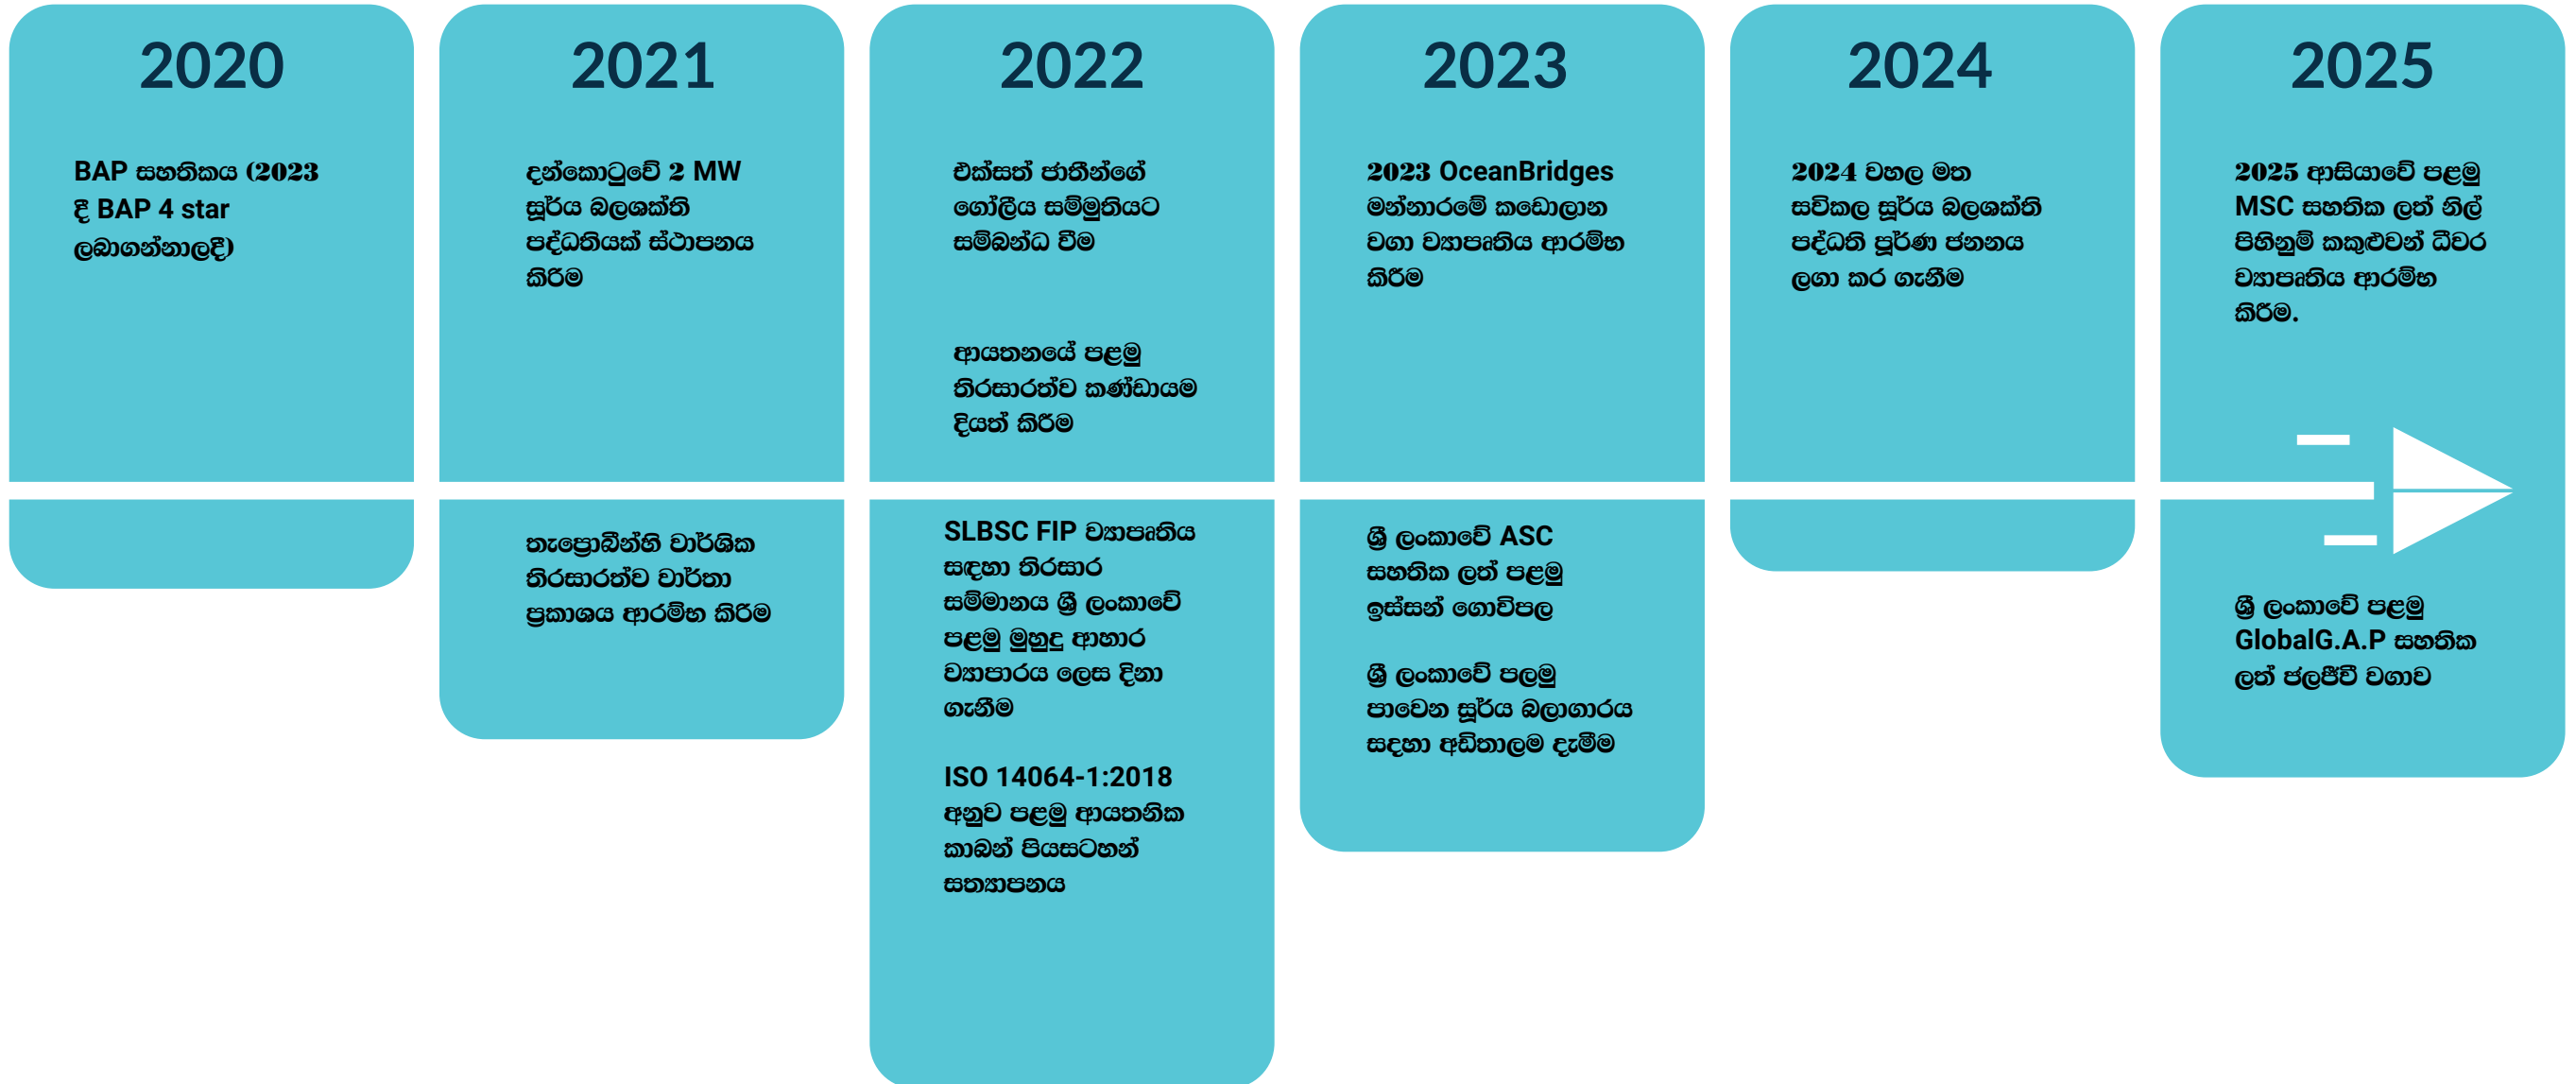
2020

BAP සහතිකය (2023 දී BAP 4 star ලබාගන්නාලදී)

2021

දන්කොටුවේ 2 MW සූර්ය බලශක්ති පද්ධතියක් ස්ථාපනය කිරීම

තැප්‍රොබීන්හි වාර්ශික තිරසාරත්ව වාර්තා ප්‍රකාශය ආරම්භ කිරීම

2022

එක්සත් ජාතීන්ගේ ගෝලීය සම්මුතියට සම්බන්ධ වීම

ආයතනයේ පළමු තිරසාරත්ව කණ්ඩායම දියත් කිරීම

SLBSC FIP ව්‍යාපෘතිය සඳහා තිරසාර සම්මානය ශ්‍රී ලංකාවේ පළමු මුහුදු ආහාර ව්‍යාපාරය ලෙස දිනා ගැනීම

ISO 14064-1:2018 අනුව පළමු ආයතනික කාබන් පියසටහන් සත්‍යාපනය

2023

2023 OceanBridges මන්නාරමේ කඩොලාන වගා ව්‍යාපෘතිය ආරම්භ කිරීම

ශ්‍රී ලංකාවේ ASC සහතික ලත් පළමු ඉස්සන් ගොවිපල

ශ්‍රී ලංකාවේ පලමු පාවෙන සූර්ය බලාගාරය සඳහා අඩිතාලම දැමීම

2024

2024 වහල මත සවිකල සූර්ය බලශක්ති පද්ධති පූර්ණ ජනනය ලගා කර ගැනීම

2025

2025 ආසියාවේ පළමු MSC සහතික ලත් නිල් පිහිනුම් කකුළුවන් ධීවර ව්‍යාපෘතිය ආරම්භ කිරීම.

ශ්‍රී ලංකාවේ පළමු GlobalG.A.P සහතික ලත් ජලජීවී වගාව